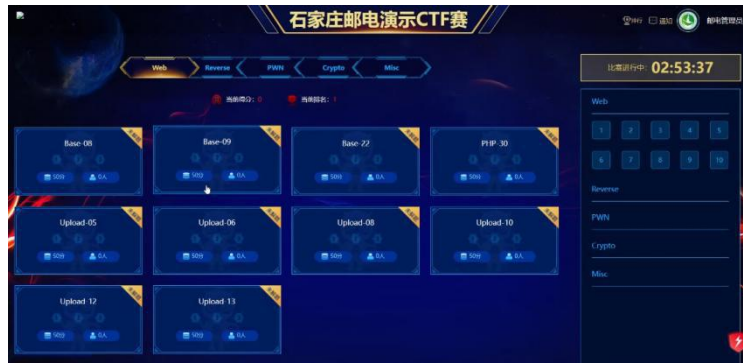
石家庄邮电演示CTF赛

排行 通知 邮电管理员

Web Reverse PWN Crypto Misc

当前得分：0 当前排名：1

比赛进行中: 02:53:37

Base-08
50分 0人

Base-09
50分 0人

Base-22
50分 0人

PHP-30
50分 0人

Upload-05
50分 0人

Upload-06
50分 0人

Upload-08
50分 0人

Upload-10
50分 0人

Upload-12
50分 0人

Upload-13
50分 0人

Web
1 2 3 4 5
6 7 8 9 10
Reverse
PWN
Crypto
Misc